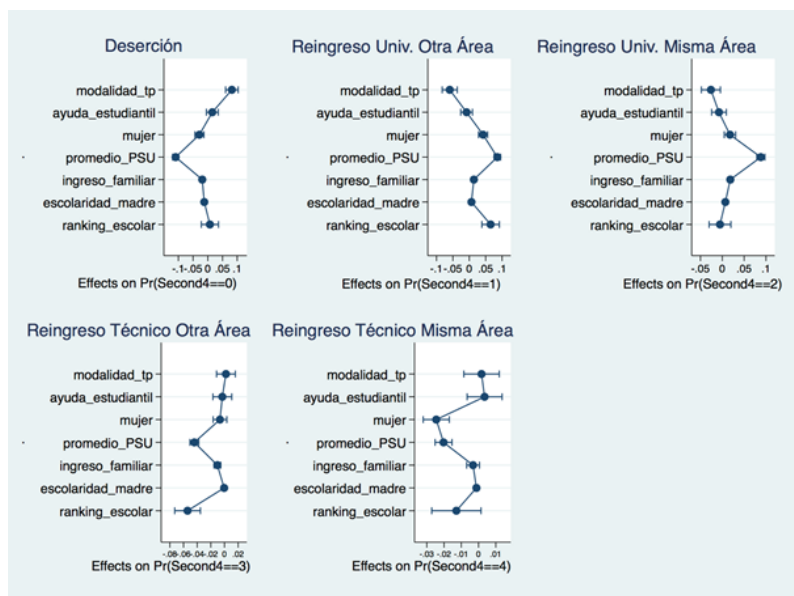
Deserción

modalidad_tp
ayuda_estudiantil
mujer
promedio_PSU
ingreso_familiar
escolaridad_madre
ranking_escolar

-.1-.05 0 .05 .1
Effects on Pr(Second4==0)

Reingreso Univ. Otra Área

modalidad_tp
ayuda_estudiantil
mujer
promedio_PSU
ingreso_familiar
escolaridad_madre
ranking_escolar

-.1 -.05 0 .05 .1
Effects on Pr(Second4==1)

Reingreso Univ. Misma Área

modalidad_tp
ayuda_estudiantil
mujer
promedio_PSU
ingreso_familiar
escolaridad_madre
ranking_escolar

-.05 0 .05 .1
Effects on Pr(Second4==2)

Reingreso Técnico Otra Área

modalidad_tp
ayuda_estudiantil
mujer
promedio_PSU
ingreso_familiar
escolaridad_madre
ranking_escolar

-.08-.06-.04-.02 0 .02
Effects on Pr(Second4==3)

Reingreso Técnico Misma Área

modalidad_tp
ayuda_estudiantil
mujer
promedio_PSU
ingreso_familiar
escolaridad_madre
ranking_escolar

-.03 -.02 -.01 0 .01
Effects on Pr(Second4==4)